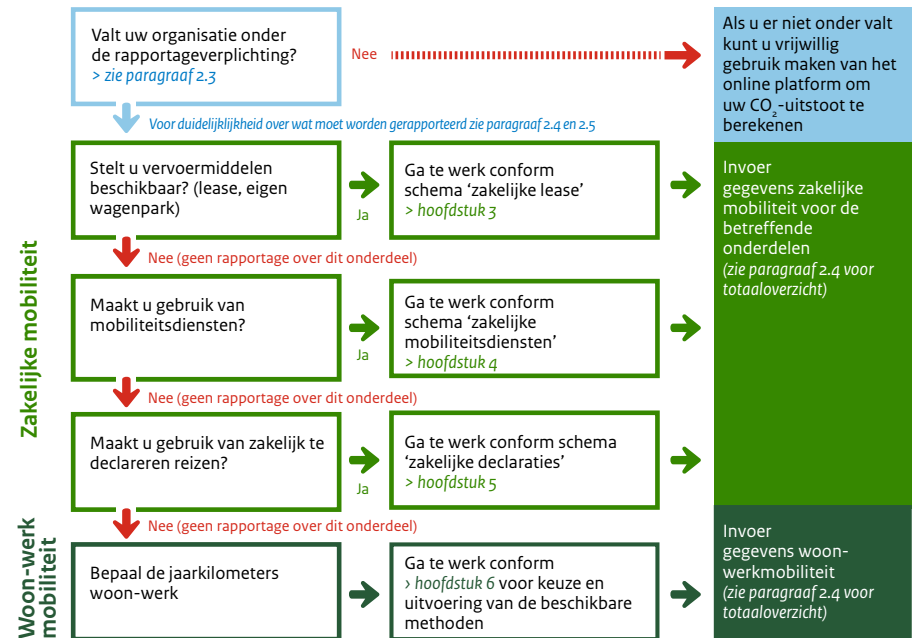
Valt uw organisatie onder de rapportageverplichting?
> zie paragraaf 2.3

Nee

Als u er niet onder valt kunt u vrijwillig gebruik maken van het online platform om uw $CO_2$-uitstoot te berekenen

Voor duidelijkheid over wat moet worden gerapporteerd zie paragraaf 2.4 en 2.5

Zakelijke mobiliteit

Stelt u vervoermiddelen beschikbaar? (lease, eigen wagenpark)

Ja

Ga te werk conform schema 'zakelijke lease'
> hoofdstuk 3

Invoer gegevens zakelijke mobiliteit voor de betreffende onderdelen
(zie paragraaf 2.4 voor totaaloverzicht)

Nee (geen rapportage over dit onderdeel)

Maakt u gebruik van mobiliteitsdiensten?

Ja

Ga te werk conform schema 'zakelijke mobiliteitsdiensten'
> hoofdstuk 4

Nee (geen rapportage over dit onderdeel)

Maakt u gebruik van zakelijk te declareren reizen?

Ja

Ga te werk conform schema 'zakelijke declaraties'
> hoofdstuk 5

Nee (geen rapportage over dit onderdeel)

Woon-werk mobiliteit

Bepaal de jaarkilometers woon-werk

Ga te werk conform
> hoofdstuk 6 voor keuze en uitvoering van de beschikbare methoden

Invoer gegevens woon-werkmobiliteit
(zie paragraaf 2.4 voor totaaloverzicht)